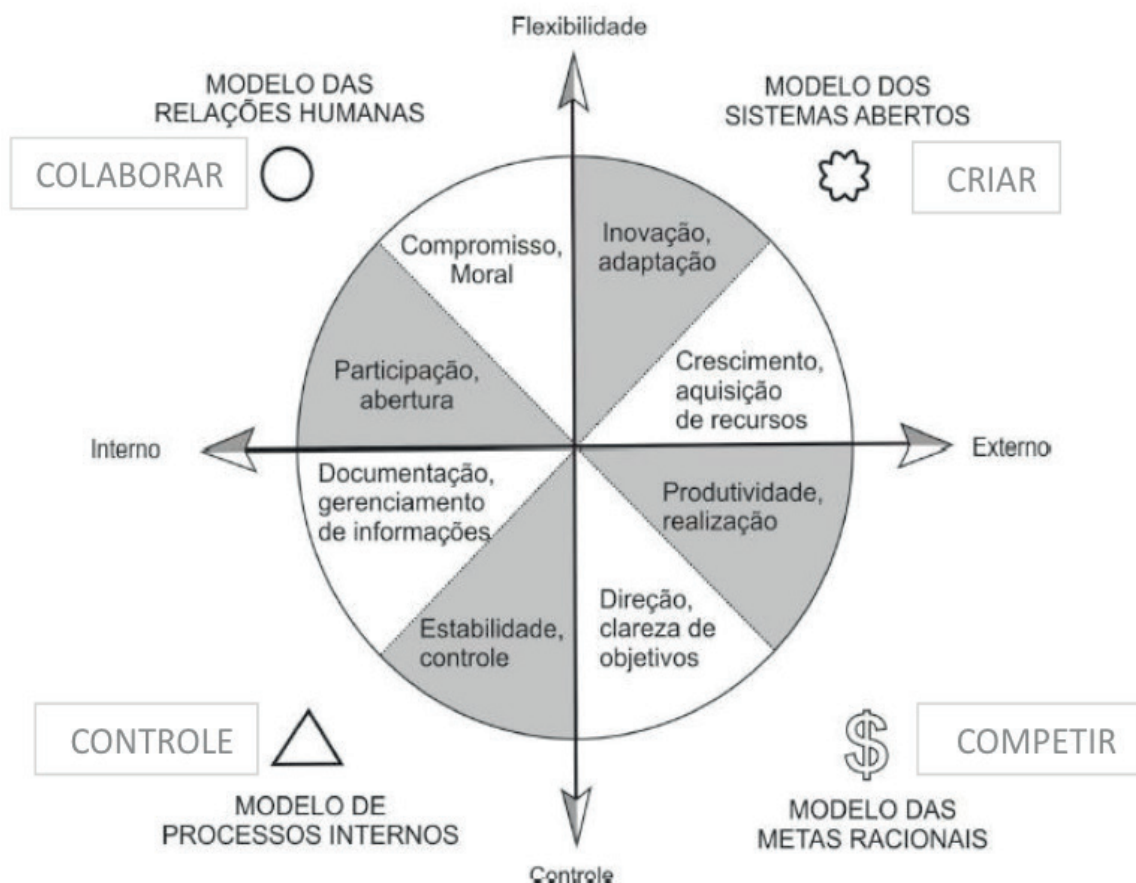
Flexibilidade

MODELO DAS RELAÇÕES HUMANAS

COLABORAR

MODELO DOS SISTEMAS ABERTOS

CRIAR

Compromisso, Moral

Inovação, adaptação

Participação, abertura

Crescimento, aquisição de recursos

Interno

Externo

Documentação, gerenciamento de informações

Produtividade, realização

Estabilidade, controle

Direção, clareza de objetivos

CONTROLE

$

COMPETIR

MODELO DE PROCESSOS INTERNOS

MODELO DAS METAS RACIONAIS

Controle